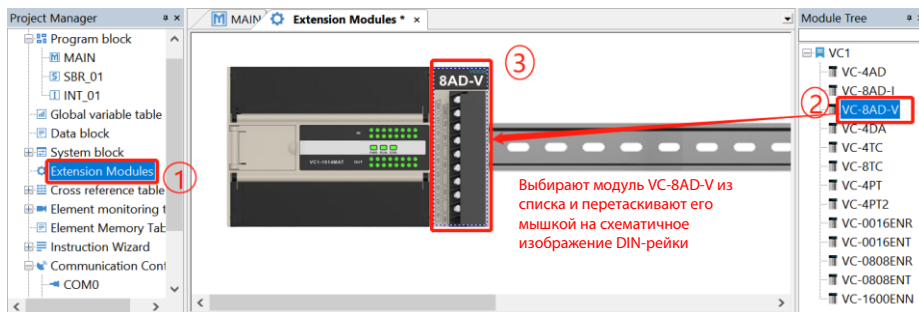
Project Manager
Program block
MAIN
SBR_01
INT_01
Global variable table
Data block
System block
Extension Modules
Cross reference table
Element monitoring t
Element Memory Tab
Instruction Wizard
Communication Cont
COM0

MAIN
Extension Modules *

8AD-V
③
①
②
VC1-1614MAT

Выбирают модуль VC-8AD-V из списка и перетаскивают его мышкой на схематичное изображение DIN-рейки

Module Tree
VC1
VC-4AD
VC-8AD-I
VC-8AD-V
VC-4DA
VC-4TC
VC-8TC
VC-4PT
VC-4PT2
VC-0016ENR
VC-0016ENT
VC-0808ENR
VC-0808ENT
VC-1600ENN